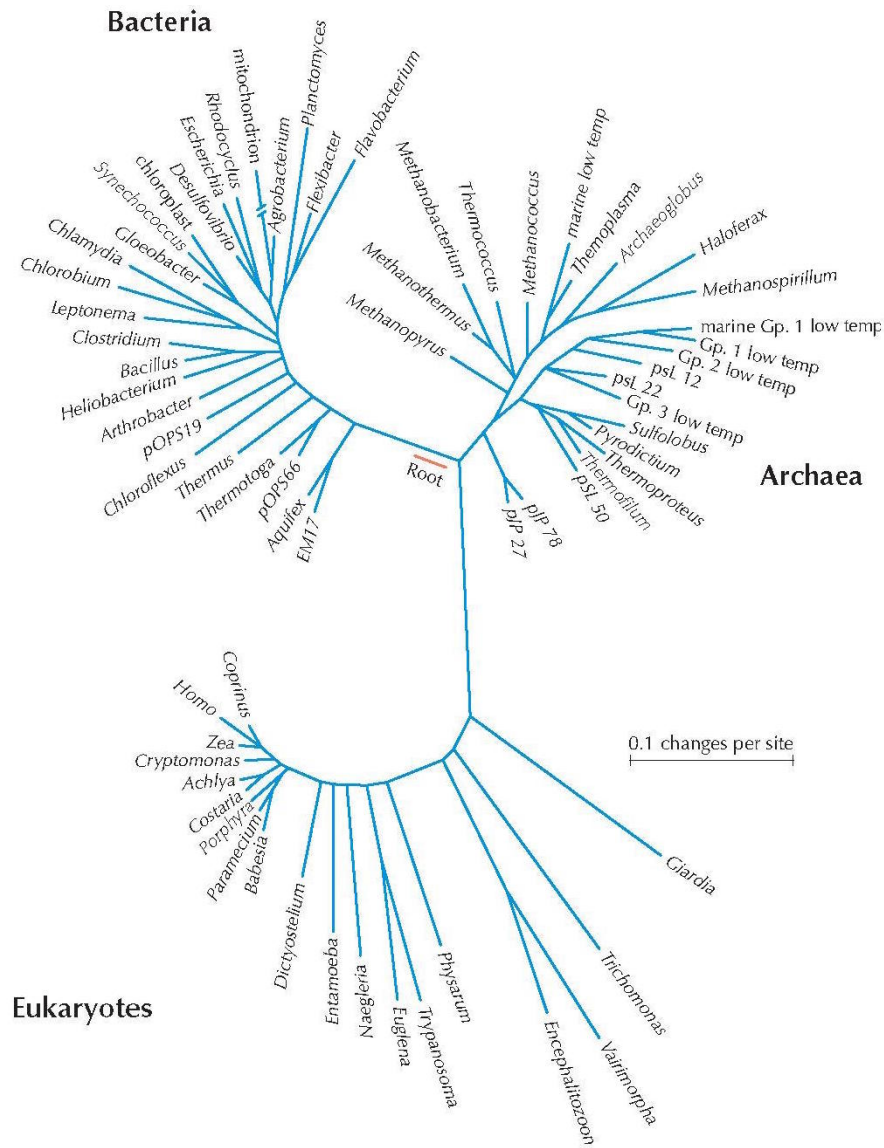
Bacteria

mitochondrion
Planctomyces
Flavobacterium
Rhodocyclus
Agrobacterium
Flexibacter
Escherichia
Desulfovibrio
chloroplast
Synechococcus
Gloeobacter
Chlamydia
Chlorobium
Leptonema
Clostridium
Bacillus
Heliobacterium
Arthrobacter
pOPS19
Chloroflexus
Thermus
Thermotoga
pOPS66
Aquifex
EM17
Root

Methanobacterium
Thermococcus
Methanococcus
marine low temp
Themoplasma
Archaeoglobus
Haloferax
Methanospirillum
Methanothermus
Methanopyrus
marine Gp. 1 low temp
Gp. 1 low temp
Gp. 2 low temp
psL 12
psL 22
Gp. 3 low temp
Sulfolobus
Pyrodictium
Thermoproteus
Thermofilum
pSL 50
pJP 78
pJP 27

Archaea

Coprinus
Homo
Zea
Cryptomonas
Achlya
Costaria
Porphyra
Paramecium
Babesia
Dictyostelium
Entamoeba
Naegleria
Euglena
Trypanosoma
Physarum
Encephalitozoon
Vairimorpha
Trichomonas
Giardia

0.1 changes per site

Eukaryotes